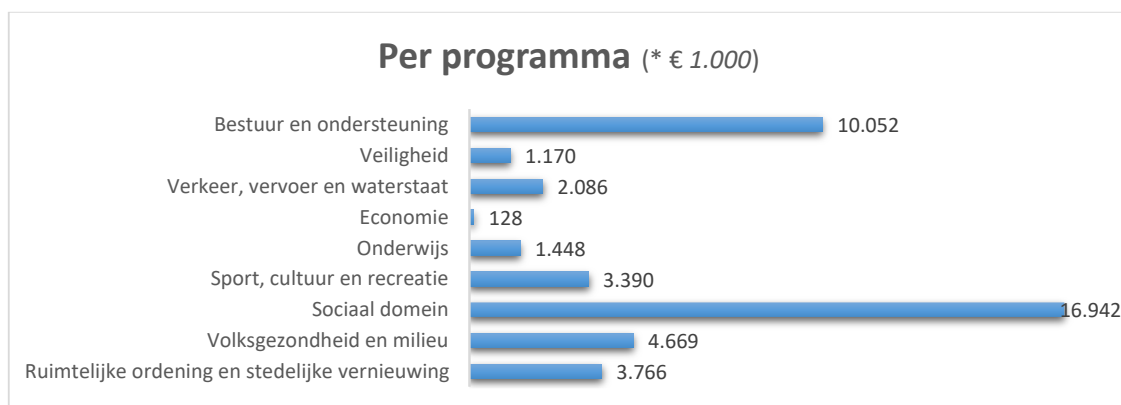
Per programma (* € *1.000*)

Bestuur en ondersteuning 10.052
Veiligheid 1.170
Verkeer, vervoer en waterstaat 2.086
Economie 128
Onderwijs 1.448
Sport, cultuur en recreatie 3.390
Sociaal domein 16.942
Volksgezondheid en milieu 4.669
Ruimtelijke ordening en stedelijke vernieuwing 3.766